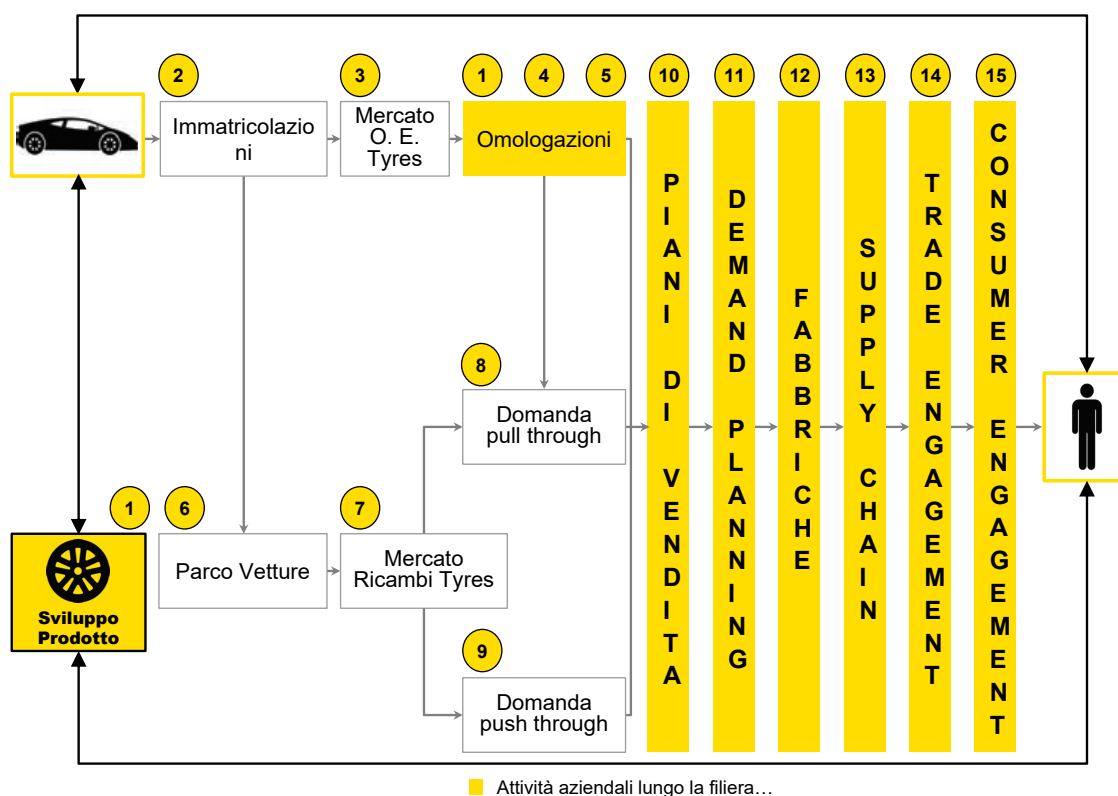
2

Immatricolazioni

3

Mercato O. E. Tyres

1

4

5

Omologazioni

10

PIANI DI VENDITA

11

DEMAND PLANNING

12

FABBRICHE

13

SUPPLY CHAIN

14

TRADE ENGAGEMENT

15

CONSUMER ENGAGEMENT

8

Domanda pull through

1

Sviluppo Prodotto

6

Parco Vetture

7

Mercato Ricambi Tyres

9

Domanda push through

Attività aziendali lungo la filiera…